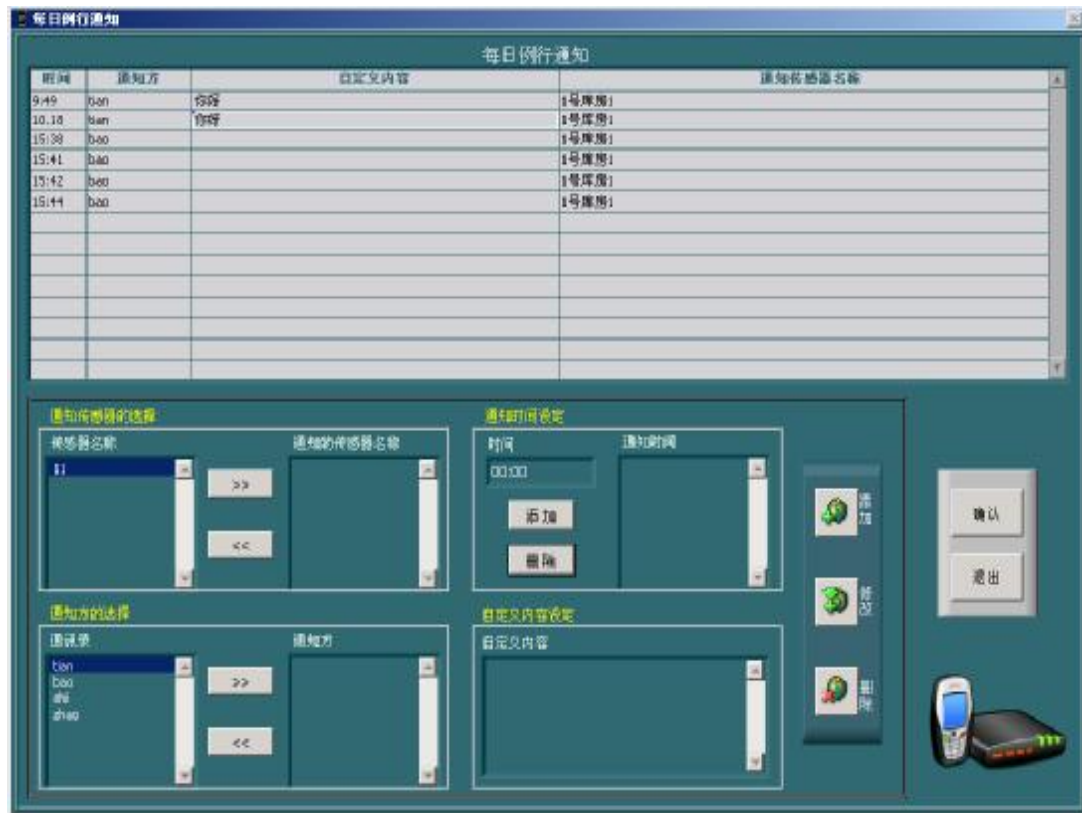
每日例行通知

每日例行通知

| 时间 | 通知方 | 自定义内容 | 通知传感器名称 |
|---|---|---|---|
| 9:49 | tian | 你好 | 1号库房1 |
| 10:18 | tian | 你好 | 1号库房1 |
| 15:38 | bao | | 1号库房1 |
| 15:41 | bao | | 1号库房1 |
| 15:42 | bao | | 1号库房1 |
| 15:44 | bao | | 1号库房1 |

通知传感器的选择
传感器名称
11
>>
<<
通知的传感器名称

通知时间设定
时间
00:00
添加
删除
通知时间

添加
修改
删除

确认
退出

通知方的选择
通讯录
tian
bao
shi
zhao
>>
<<
通知方

自定义内容设定
自定义内容